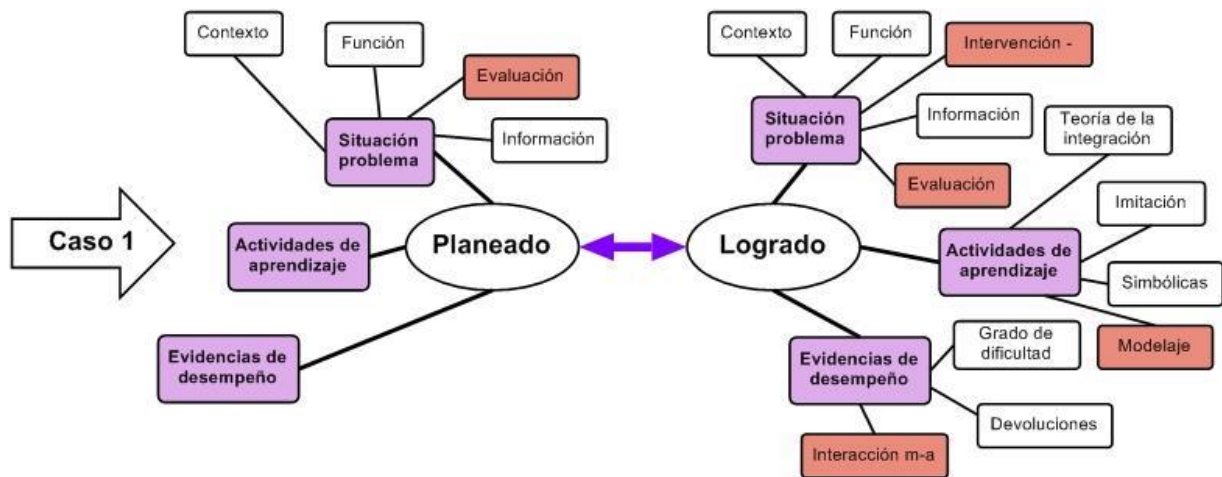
Caso 1

Planeado

Situación problema

Contexto

Función

Evaluación

Información

Actividades de aprendizaje

Evidencias de desempeño

Logrado

Situación problema

Contexto

Función

Intervención -

Información

Evaluación

Actividades de aprendizaje

Teoría de la integración

Imitación

Simbólicas

Modelaje

Evidencias de desempeño

Grado de dificultad

Devoluciones

Interacción m-a